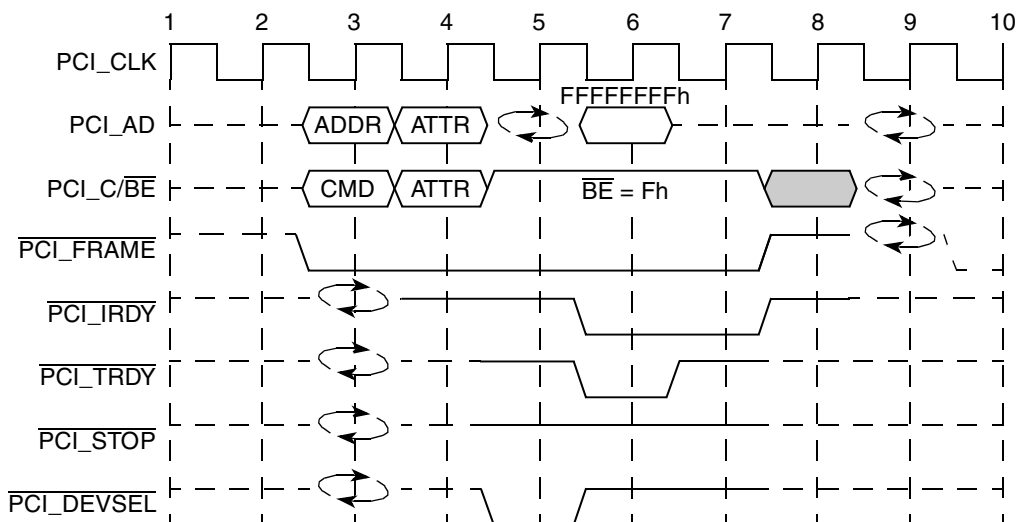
1 2 3 4 5 6 7 8 9 10

PCI_CLK

PCI_AD

ADDR ATTR

FFFFFFFFh

PCI_C/$\overline{BE}$

CMD ATTR

$\overline{BE}$ = Fh

$\overline{PCI\_FRAME}$

$\overline{PCI\_IRDY}$

$\overline{PCI\_TRDY}$

$\overline{PCI\_STOP}$

$\overline{PCI\_DEVSEL}$